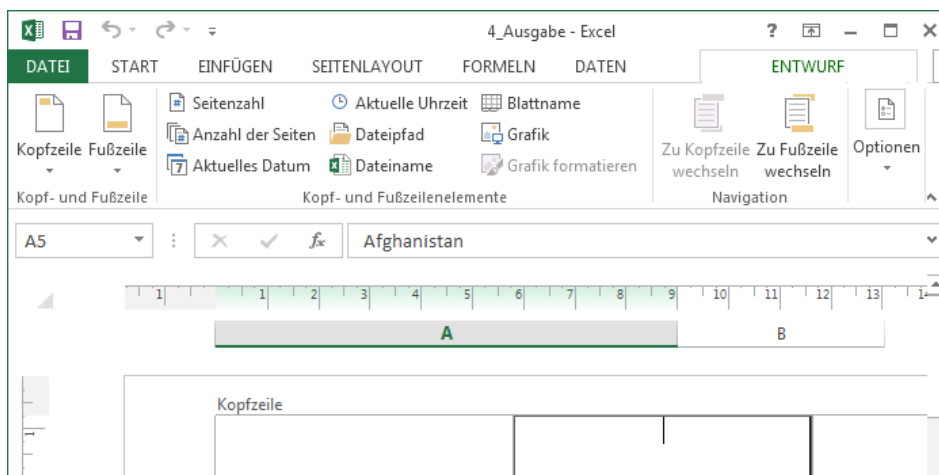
4_Ausgabe - Excel

?

DATEI START EINFÜGEN SEITENLAYOUT FORMELN DATEN ENTWURF

Kopfzeile Fußzeile

Kopf- und Fußzeile

Seitenzahl
Anzahl der Seiten
Aktuelles Datum
Aktuelle Uhrzeit
Dateipfad
Dateiname
Blattname
Grafik
Grafik formatieren

Kopf- und Fußzeilenelemente

Zu Kopfzeile wechseln
Zu Fußzeile wechseln

Navigation

Optionen

A5

$f_x$

Afghanistan

1 1 2 3 4 5 6 7 8 9 10 11 12 13 14

A B

Kopfzeile